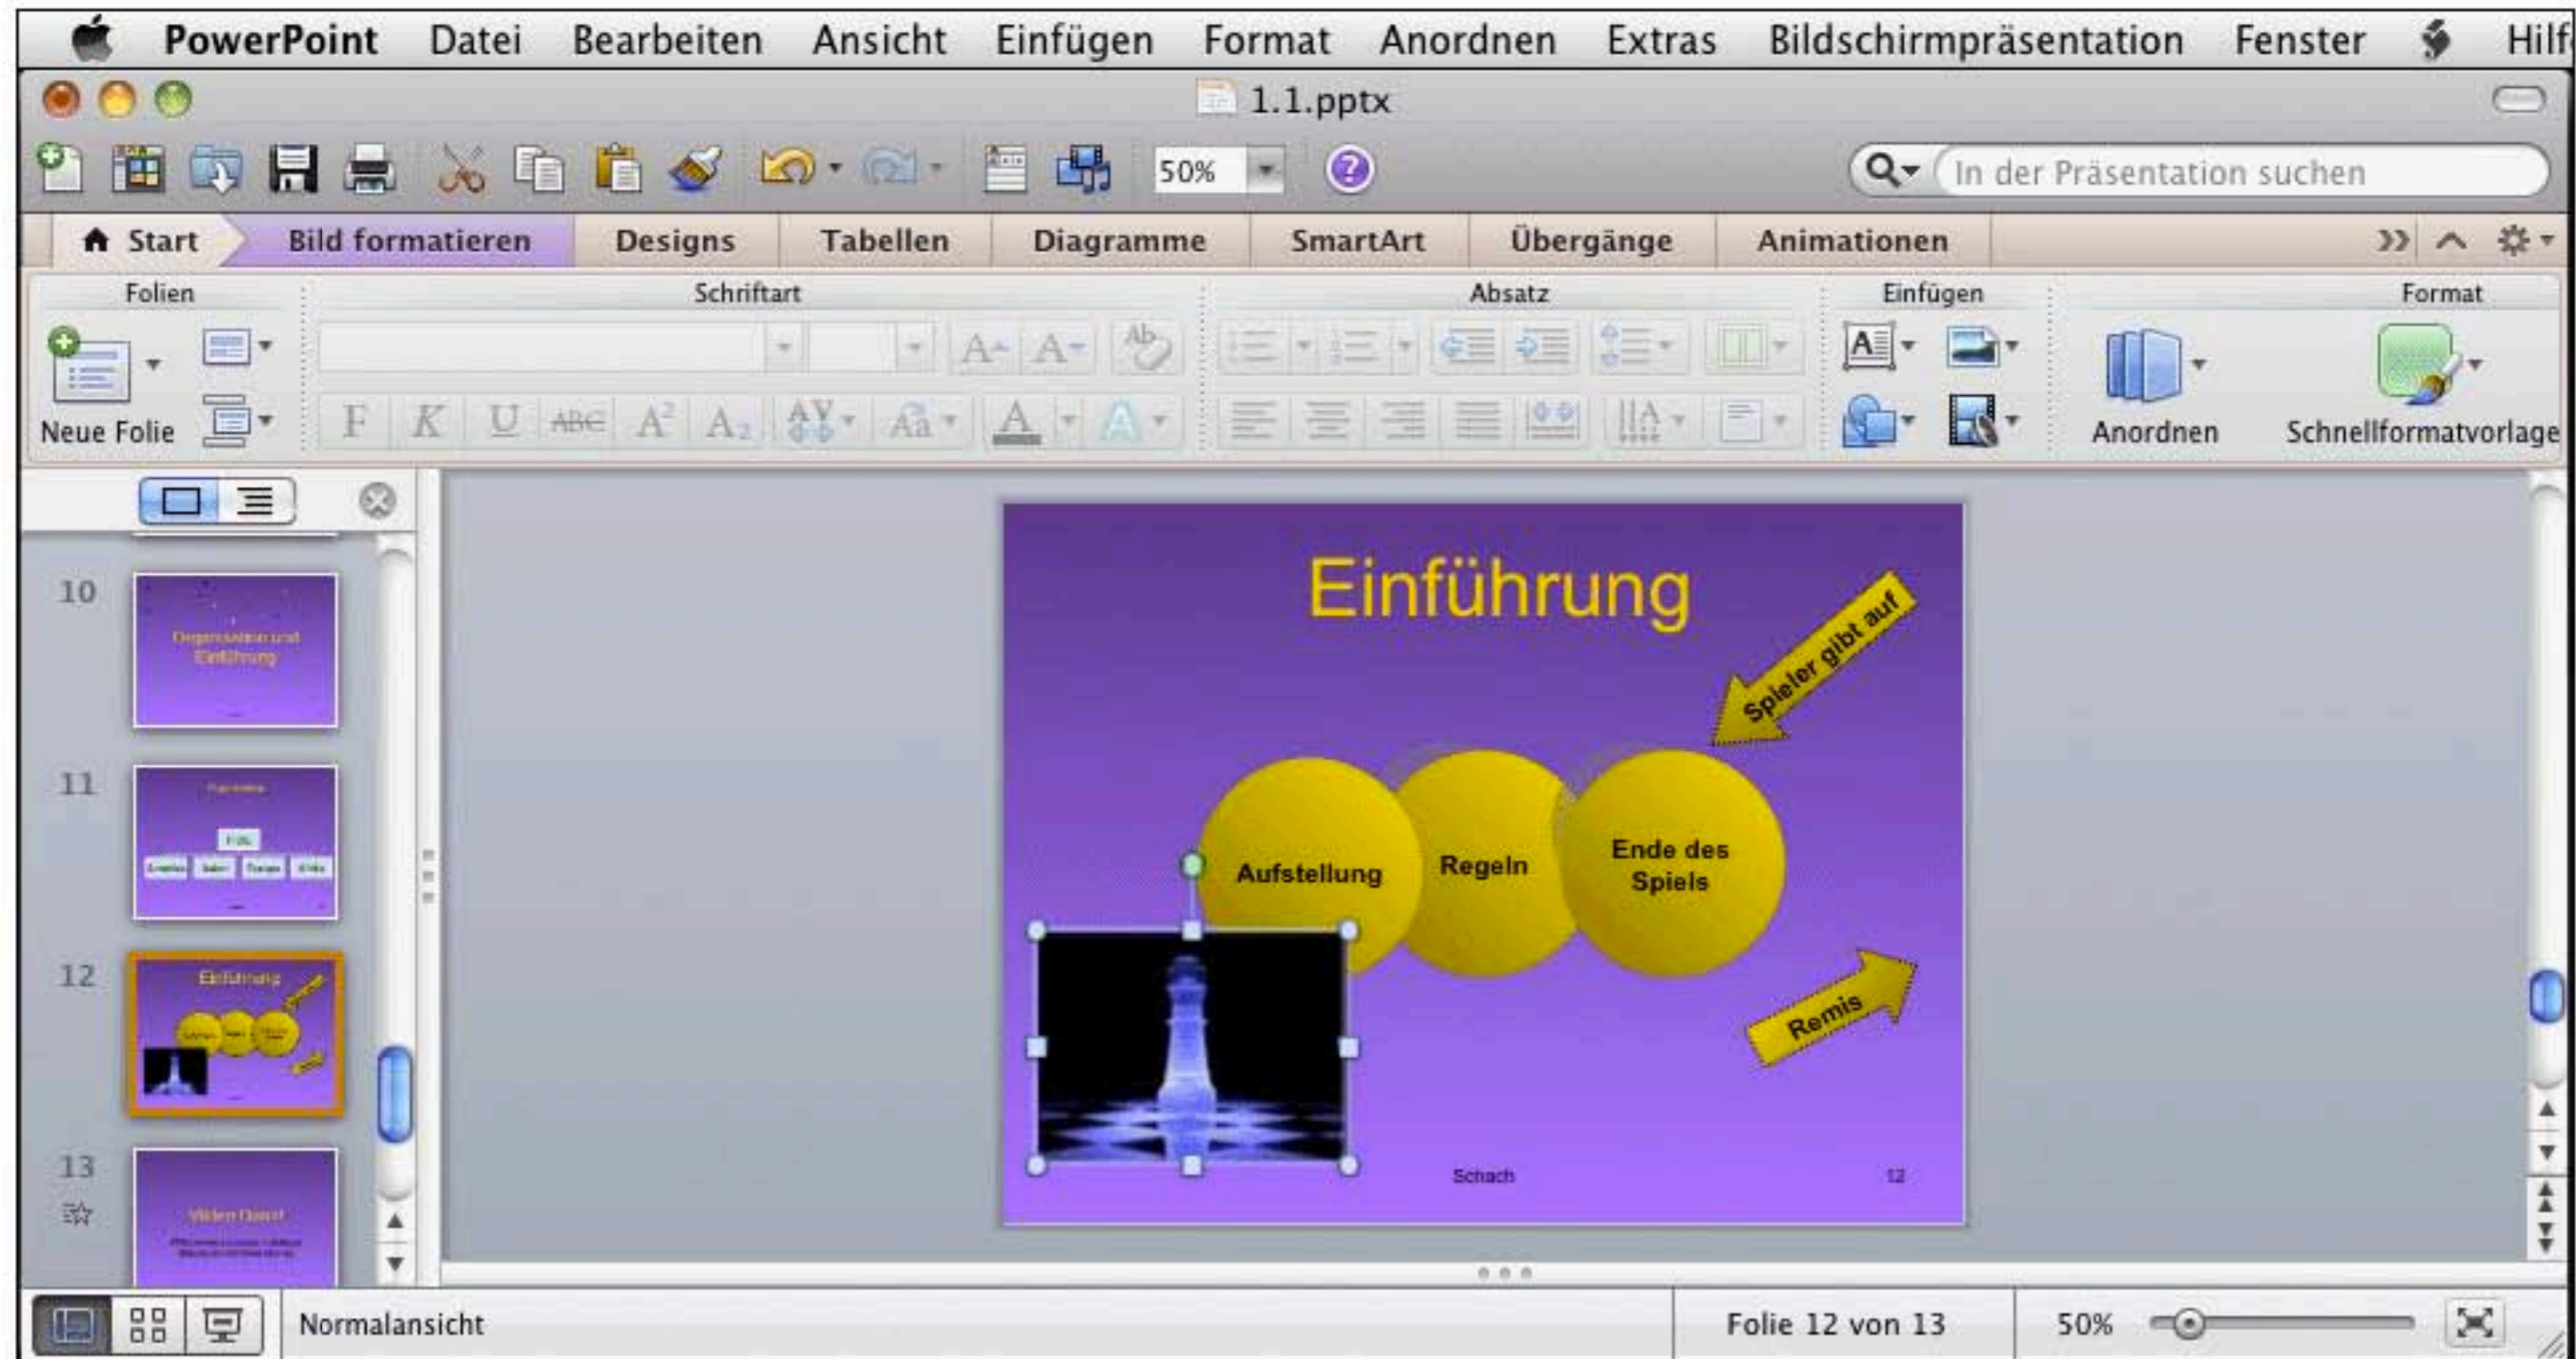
PowerPoint Datei Bearbeiten Ansicht Einfügen Format Anordnen Extras Bildschirmpräsentation Fenster Hilf

1.1.pptx

50%

In der Präsentation suchen

Start Bild formatieren Designs Tabellen Diagramme SmartArt Übergänge Animationen

Folien Schriftart Absatz Einfügen Format

Neue Folie

F K U ABC $A^2$ $A_2$

Anordnen Schnellformatvorlage

10

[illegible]

11

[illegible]

12

Einführung

13

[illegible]

Einführung

Spieler gibt auf

Aufstellung

Regeln

Ende des Spiels

Remis

Schach

12

Normalansicht

Folie 12 von 13

50%